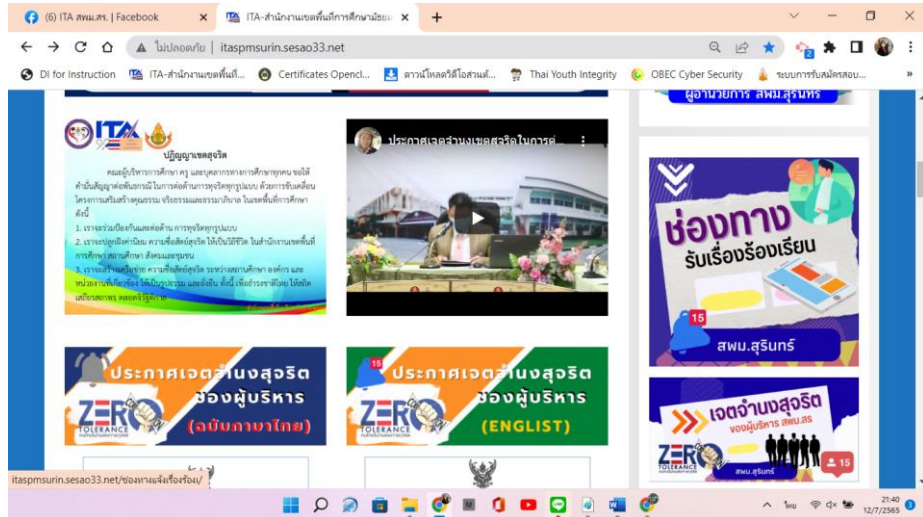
(6) ITA สพม.สร. | Facebook
ITA-สำนักงานเขตพื้นที่การศึกษามัธย...
ไม่ปลอดภัย | itaspmsurin.sesao33.net
DI for Instruction
ITA-สำนักงานเขตพื้นที่...
Certificates Opencl...
ดาวน์โหลดวิดีโอสวนต์...
Thai Youth Integrity
OBEC Cyber Security
ระบบการรับสมัครสอบ...
ผู้อำนวยการ สพม.สุรินทร์

ITA
ปฏิญญาเขตสุจริต
คณะผู้บริหารการศึกษา ครู และบุคลากรทางการศึกษาทุกคน ขอให้คำมั่นสัญญาต่อพันธกรณีในการต่อต้านการทุจริตทุกรูปแบบ ด้วยการขับเคลื่อนโครงการเสริมสร้างคุณธรรม จริยธรรมและธรรมาภิบาล ในเขตพื้นที่การศึกษา ดังนี้
1. เราจะร่วมป้องกันและต่อต้าน การทุจริตทุกรูปแบบ
2. เราจะปฏิบัติค่านิยม ความซื่อสัตย์สุจริต ให้เป็นวิถีชีวิต ในสำนักงานเขตพื้นที่การศึกษา สถานศึกษา สังคมและชุมชน
3. เราจะสร้างเครือข่าย ความซื่อสัตย์สุจริต ระหว่างสถานศึกษา องค์กร และหน่วยงานที่เกี่ยวข้อง ให้เป็นรูปธรรม และยั่งยืน ทั้งนี้ เพื่อประชาชีไทย ได้สถิตเสถียรสถาพร ตลอดไปชั่วกาล

ประกาศเจตจำนงสุจริตในการต...

ช่องทาง
รับเรื่องร้องเรียน
15
สพม.สุรินทร์

ประกาศเจตจำนงสุจริต
ของผู้บริหาร
ZERO TOLERANCE
(ฉบับภาษาไทย)

15
ประกาศเจตจำนงสุจริต
ของผู้บริหาร
ZERO TOLERANCE
(ENGLIST)

เจตจำนงสุจริต
ของผู้บริหาร สพม.สร
ZERO TOLERANCE
สพม.สุรินทร์
15

itaspmsurin.sesao33.net/ช่องทางแจ้งเรื่องร้อง/
ไทย
21:40
12/7/2565